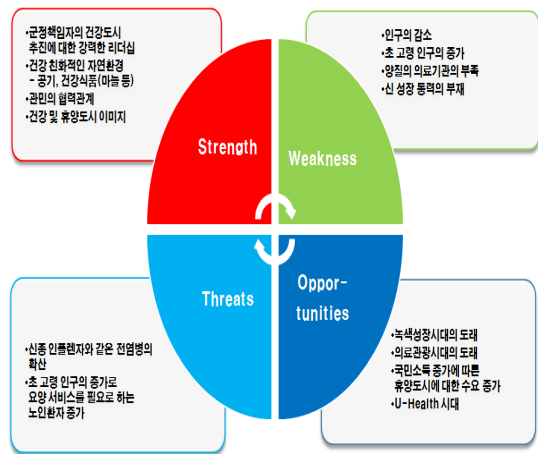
•군정책임자의 건강도시 추진에 대한 강력한 리더십
•건강 친화적인 자연환경 – 공기, 건강식품(마늘 등)
•관민의 협력관계
•건강 및 휴양도시 이미지

•인구의 감소
•초 고령 인구의 증가
•양질의 의료기관의 부족
•신 성장 동력의 부재

Strength

Weakness

Threats

Oppor-tunities

•신종 인플렌자와 같은 전염병의 확산
•초 고령 인구의 증가로 요양 서비스를 필요로 하는 노인환자 증가

•녹색성장시대의 도래
•의료관광시대의 도래
•국민소득 증가에 따른 휴양도시에 대한 수요 증가
•U-Health 시대